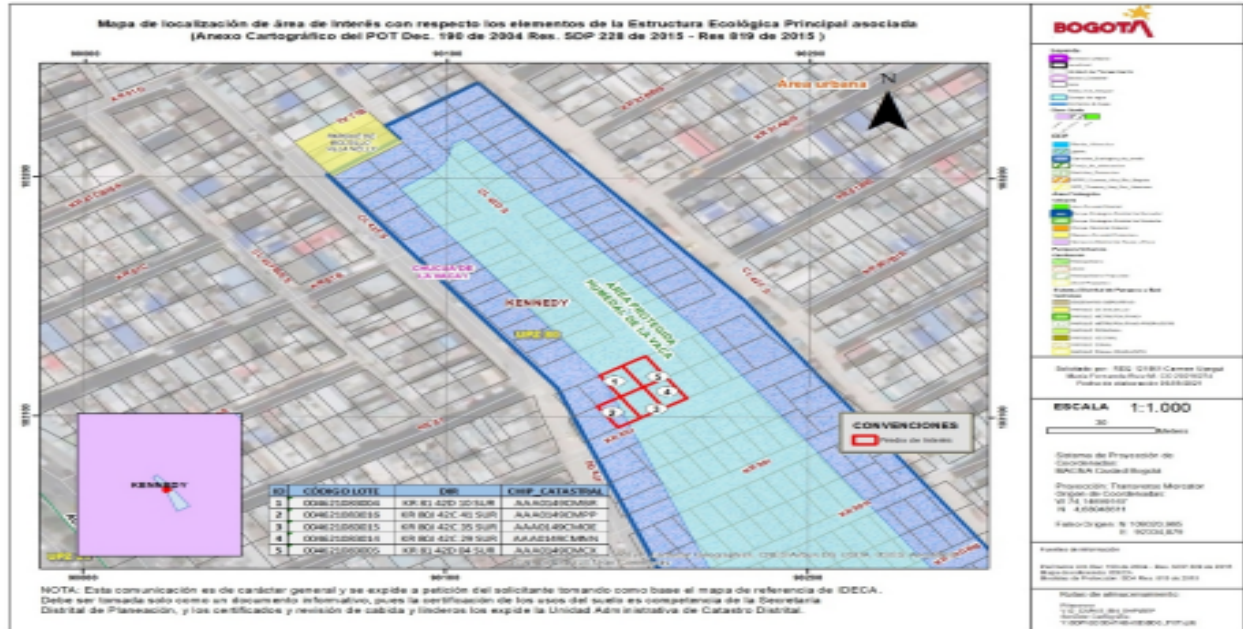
Mapa de localización de área de interés con respecto los elementos de la Estructura Ecológica Principal asociada
(Anexo Cartográfico del POT Dec. 190 de 2004 Res. SDP 228 de 2015 - Res 819 de 2015)

BOGOTÁ

Área urbana

N

KENNEDY

UPZ 80

ÁREA PROTEGIDA HUMEDAL DE LA VACA

CHUCUA DE LA VACA I

CONVENCIONES

Predio de Interés

| ID | CÓDIGO LOTE | DIR | CHIP_CATASTRAL |
|---|---|---|---|
| 1 | 004621080006 | KR 81 42D 30 SUR | AAA0049CMRR |
| 2 | 004621080010 | KR 80I 42C 41 SUR | AAA0049CMPP |
| 3 | 004621080015 | KR 80I 42C 35 SUR | AAA0149CMOE |
| 4 | 004621080016 | KR 80I 42C 29 SUR | AAA0149CMNN |
| 5 | 004621080005 | KR 81 42D 34 SUR | AAA0049CMOX |

KENNEDY

ESCALA 1:1.000

30

Metros

Solicitado por: SDE: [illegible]

Sistema de Proyección de Coordenadas: MAGNA Ciudad Bogotá

Proyección: Transverso Mercator

NOTA: Esta comunicación es de carácter general y se expide a petición del solicitante tomando como base el mapa de referencia de IDECA. Debe ser tomada solo como un documento informativo, pues la certificación de los usos del suelo es competencia de la Secretaría Distrital de Planeación, y los certificados y revisión de cabida y linderos los expide la Unidad Administrativa de Catastro Distrital.

Fuentes de información

Rutas de almacenamiento:

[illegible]